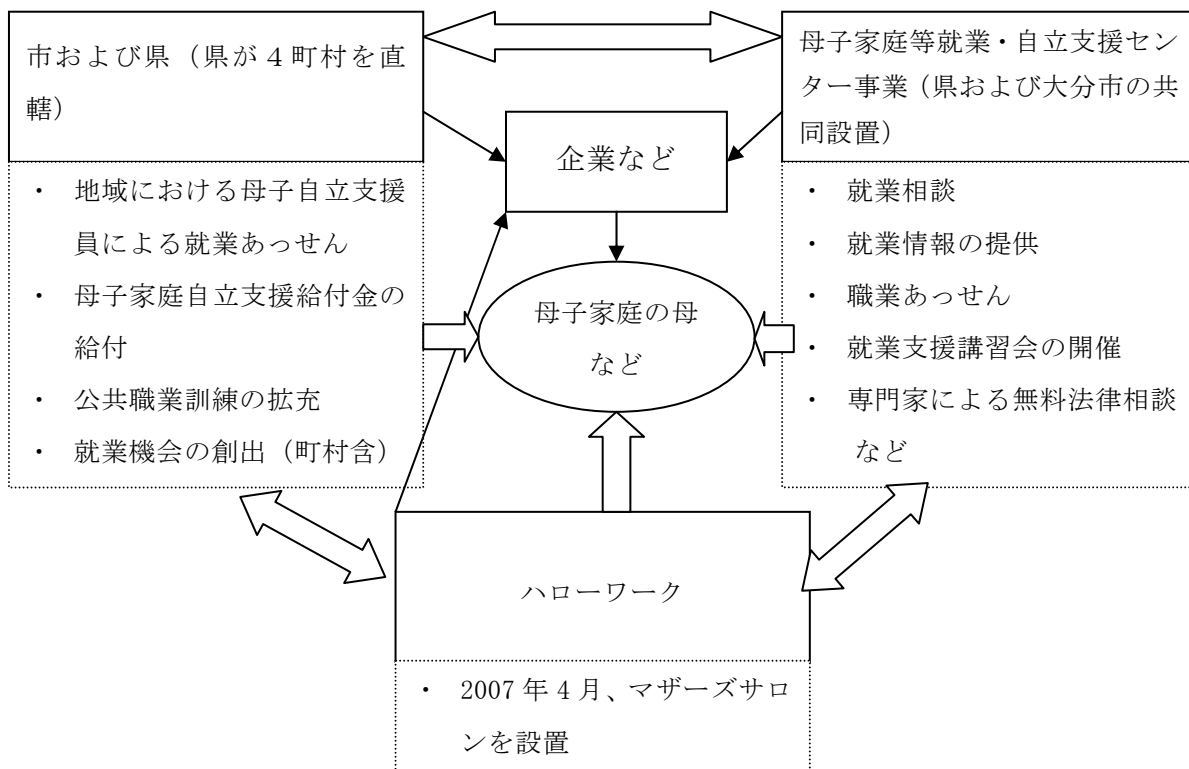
市および県（県が４町村を直轄）

母子家庭等就業・自立支援センター事業（県および大分市の共同設置）

企業など

・ 地域における母子自立支援員による就業あっせん
・ 母子家庭自立支援給付金の給付
・ 公共職業訓練の拡充
・ 就業機会の創出（町村含）

母子家庭の母など

・ 就業相談
・ 就業情報の提供
・ 職業あっせん
・ 就業支援講習会の開催
・ 専門家による無料法律相談 など

ハローワーク

・ 2007年4月、マザーズサロンを設置